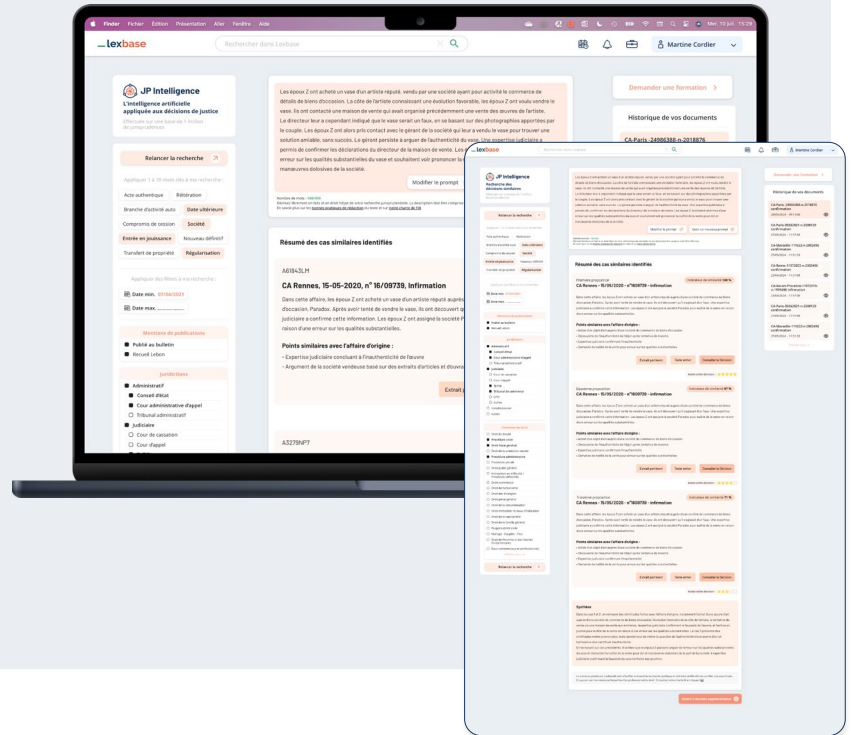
Finder Fichier Édition Présentation Aller Fenêtre Aide

Mer. 10 juil. 11:29

lexbase

Rechercher dans Lexbase

Martine Cordier

JP Intelligence

L'intelligence artificielle appliquée aux décisions de justice

Relancer la recherche

Appliquer 1 à 10 mots clés à ma recherche :

Acte authentique

Rétration

Branche d'activité auto

Date ultérieure

Compromis de cession

Société

Entrée en jouissance

Nouveau débiteur

Transfert de propriété

Régularisation

Appliquer des filtres à ma recherche :

Date min. 01/04/2021

Date max.

Mentions de publications

Publié au bulletin

Recueil Lebon

Juridictions

Administratif

Conseil d'état

Cour administrative d'appel

Tribunal administratif

Judiciaire

Cour de cassation

Cour d'appel

Les époux Z ont acheté un vase d'un artiste réputé, vendu par une société ayant pour activité le commerce de détails de biens d'occasion. La côte de l'artiste connaissant une évolution favorable, les époux Z ont voulu vendre le vase. Ils ont contacté une maison de vente qui avait organisé précédemment une vente des œuvres de l'artiste. Le directeur leur a cependant indiqué que le vase serait un faux, en se basant sur des photographies apportées par le couple. Les époux Z ont alors pris contact avec le gérant de la société qui leur a vendu le vase pour trouver une solution amiable, sans succès. Le gérant persiste à assurer de l'authenticité du vase. Une expertise judiciaire a permis de confirmer les déclarations du directeur de la maison de vente. Les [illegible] erreur sur les qualités substantielles du vase et souhaitent voir prononcer la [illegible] manœuvres dolosives de la société.

Modifier le prompt

Demander une formation

Historique de vos documents

CA-Paris -24086388-n-2018876

Résumé des cas similaires identifiés

A61843LM

CA Rennes, 15-05-2020, n° 16/09739, Infirmation

Dans cette affaire, les époux Z ont acheté un vase d'un artiste réputé auprès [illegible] d'occasion. Paradox. Après avoir tenté de vendre le vase, ils ont découvert qu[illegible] judiciaire a confirmé cette information. Les époux Z ont assigné la société P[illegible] raison d'une erreur sur les qualités substantielles.

Points similaires avec l'affaire d'origine :

- Expertise judiciaire concluant à l'inauthenticité de l'œuvre
- Argument de la société venderesse basé sur des extraits d'articles et douva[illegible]

Extrait p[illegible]

A3279NP7

Résumé des cas similaires identifiés

CA Rennes - 15/05/2020 - n°16/09739 - Infirmation

Points similaires avec l'affaire d'origine :

Extrait pertinent

Texte entier

Consulter la décision

Synthèse

Relancer la recherche

Demander une formation

Historique de vos documents